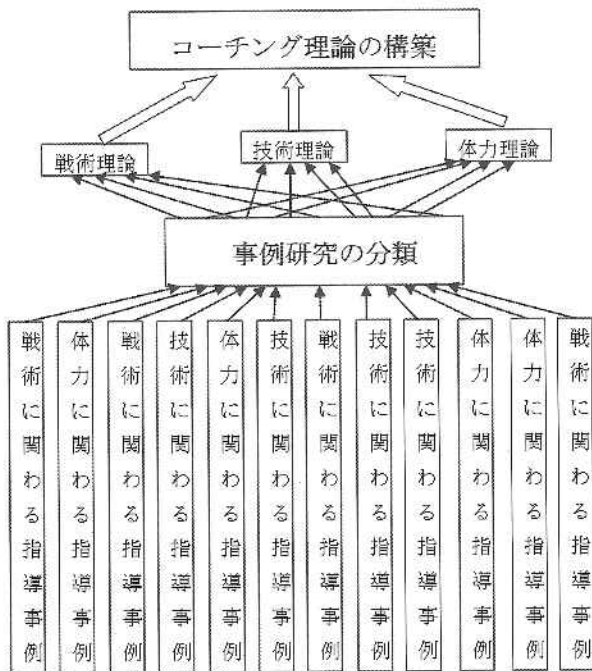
コーチング理論の構築

戦術理論

技術理論

体力理論

事例研究の分類

戦術に関わる指導事例

体力に関わる指導事例

戦術に関わる指導事例

技術に関わる指導事例

体力に関わる指導事例

技術に関わる指導事例

戦術に関わる指導事例

技術に関わる指導事例

技術に関わる指導事例

体力に関わる指導事例

体力に関わる指導事例

戦術に関わる指導事例